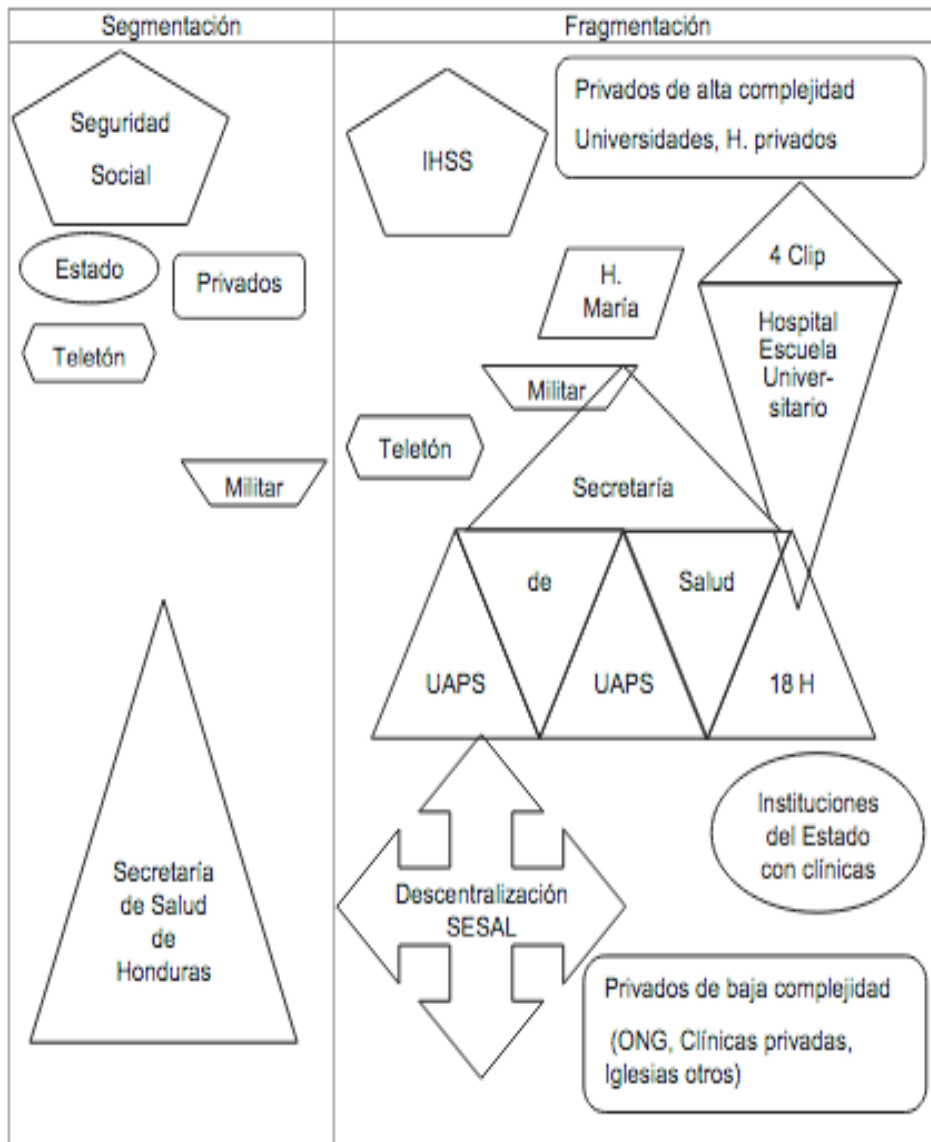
Segmentación

Seguridad Social

Estado

Privados

Teletón

Militar

Secretaría de Salud de Honduras

Fragmentación

Privados de alta complejidad

Universidades, H. privados

IHSS

H. María

4 Clip

Hospital Escuela Universitario

Militar

Teletón

Secretaría

de

Salud

UAPS

UAPS

18 H

Instituciones del Estado con clínicas

Descentralización SESAL

Privados de baja complejidad

(ONG, Clínicas privadas, Iglesias otros)